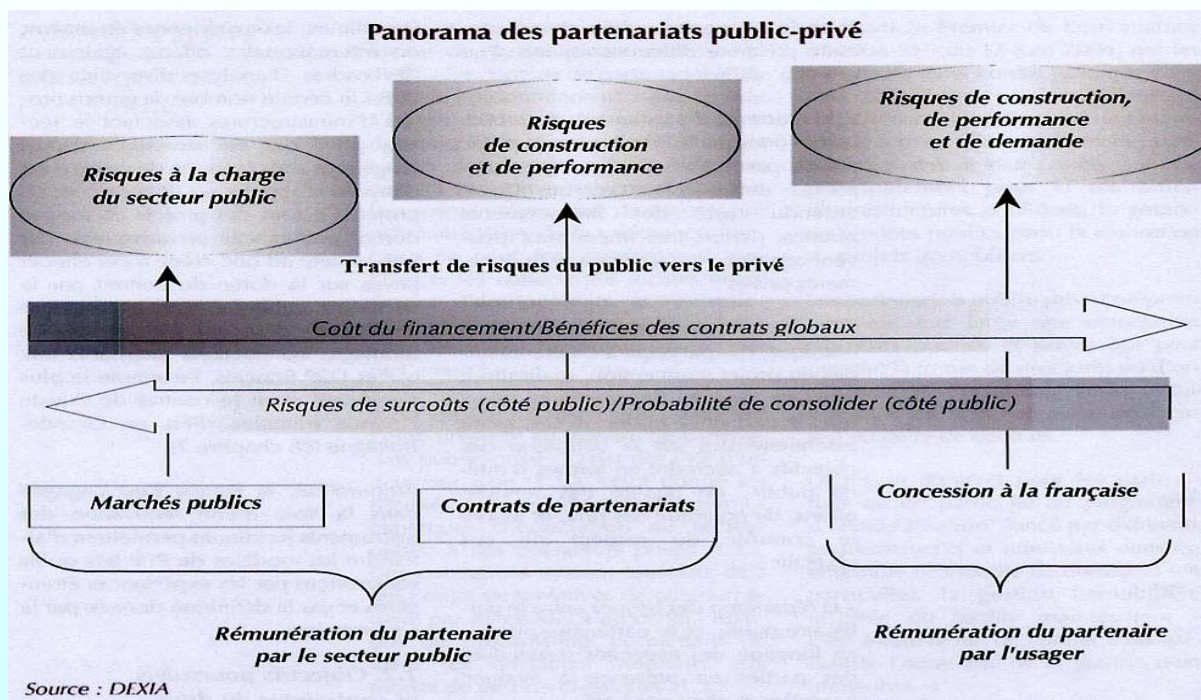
Panorama des partenariats public-privé

Risques à la charge du secteur public

Risques de construction et de performance

Risques de construction, de performance et de demande

Transfert de risques du public vers le privé

Coût du financement/Bénéfices des contrats globaux

Risques de surcoûts (côté public)/Probabilité de consolider (côté public)

Marchés publics

Contrats de partenariats

Concession à la française

Rémunération du partenaire par le secteur public

Rémunération du partenaire par l'usager

Source : DEXIA